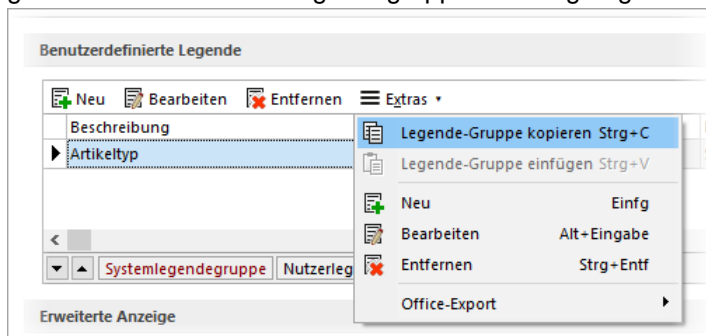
Benutzerdefinierte Legende

Neu Bearbeiten Entfernen Extras

Beschreibung

Artikeltyp

Systemlegendegruppe Nutzerleg

Legende-Gruppe kopieren Strg+C
Legende-Gruppe einfügen Strg+V
Neu Einfg
Bearbeiten Alt+Eingabe
Entfernen Strg+Entf
Office-Export

Erweiterte Anzeige